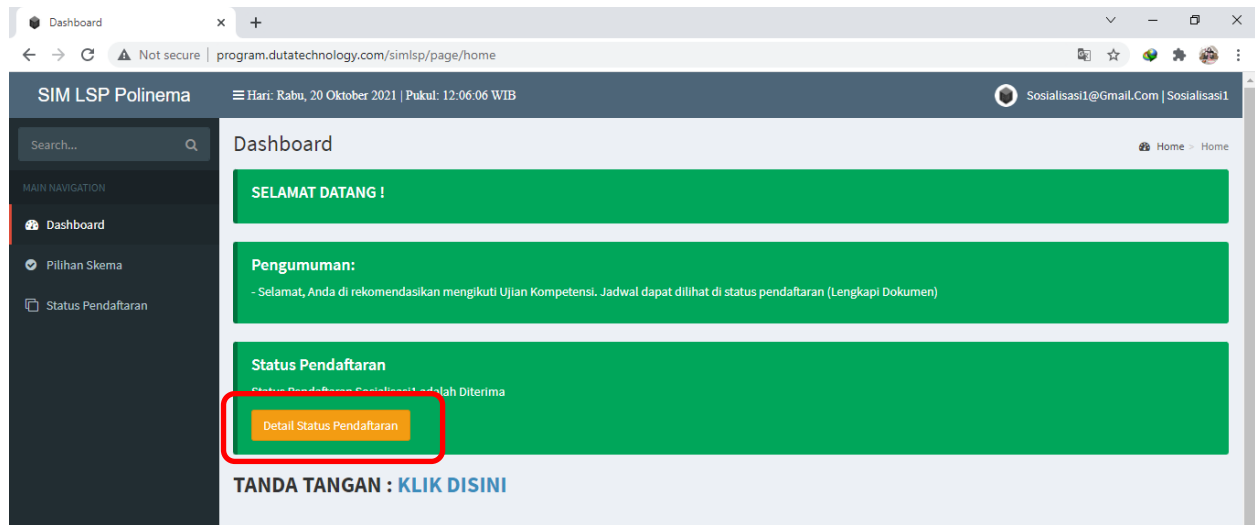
Dashboard
Not secure | program.dutatechnology.com/simlsp/page/home

SIM LSP Polinema
Hari: Rabu, 20 Oktober 2021 | Pukul: 12:06:06 WIB
Sosialisasi1@Gmail.Com | Sosialisasi1

Search...
MAIN NAVIGATION
Dashboard
Pilihan Skema
Status Pendaftaran

Dashboard
Home > Home

SELAMAT DATANG !

Pengumuman:
- Selamat, Anda di rekomendasikan mengikuti Ujian Kompetensi. Jadwal dapat dilihat di status pendaftaran (Lengkapi Dokumen)

Status Pendaftaran
Status Pendaftaran Sosialisasi1 adalah Diterima
Detail Status Pendaftaran

TANDA TANGAN : KLIK DISINI